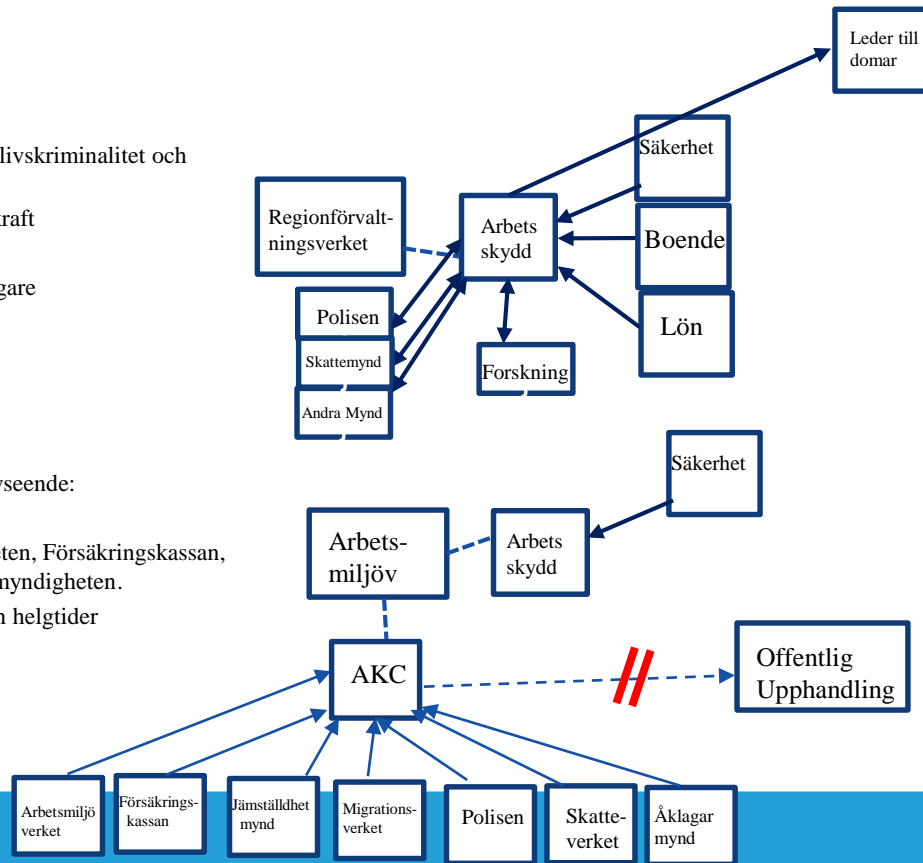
livskriminalitet och

raft

gare

vseende:

eten, Försäkringskassan, myndigheten.

n helgtider

Leder till domar

Säkerhet

Regionförvaltningsverket

Arbets skydd

Boende

Polisen

Lön

Skattemynd

Forskning

Andra Mynd

Säkerhet

Arbetsmiljöv

Arbets skydd

AKC

Offentlig Upphandling

Arbetsmiljö verket

Försäkringskassan

Jämställdhet mynd

Migrationsverket

Polisen

Skatteverket

Åklagar mynd